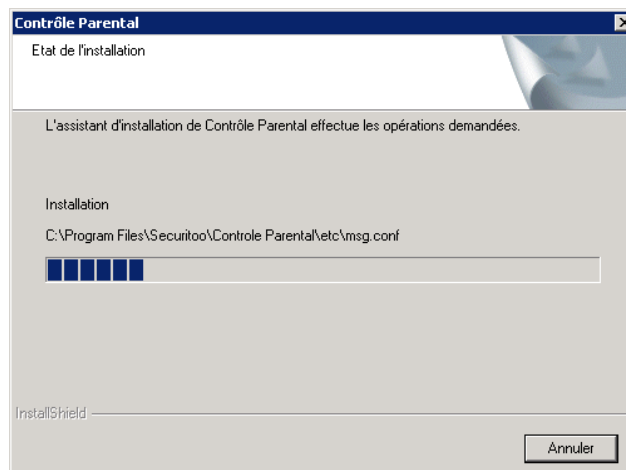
Contrôle Parental

Etat de l'installation

L'assistant d'installation de Contrôle Parental effectue les opérations demandées.

Installation

C:\Program Files\Securitoo\Controle Parental\etc\msg.conf

InstallShield

Annuler